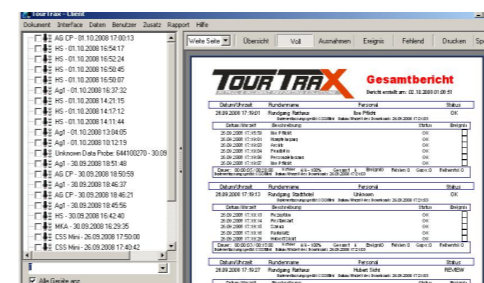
TourTrax - Client

Dokument Interface Daten Benutzer Zusatz Rapport Hilfe

AG CP - 01.10.2008 17:00:13
HS - 01.10.2008 16:54:17
HS - 01.10.2008 16:52:24
HS - 01.10.2008 16:50:45
HS - 01.10.2008 16:50:07
Ag1 - 01.10.2008 16:37:32
HS - 01.10.2008 14:21:15
HS - 01.10.2008 14:17:12
HS - 01.10.2008 14:11:44
Ag1 - 01.10.2008 13:04:05
Ag1 - 01.10.2008 10:12:19
Unknown Data Probe: 644100270 - 30.09
Ag1 - 30.09.2008 18:51:48
AG CP - 30.09.2008 18:50:59
Ag1 - 30.09.2008 18:46:37
AG CP - 30.09.2008 18:46:21
Ag1 - 30.09.2008 18:45:56
HS - 30.09.2008 16:42:40
MKA - 30.09.2008 16:29:35
CSS Mini - 26.09.2008 17:50:00
CSS Mini - 26.09.2008 17:40:42

Alle Geräte anz.

Breite Seite | Übersicht | Voll | Ausnahmen | Ereignis | Fehlend | Drucken | Sp

TOUR TRAX

Gesamtbericht

Bericht erstellt am: 02.10.2008 01:00:51

| Datum/Uhrzeit | Rundenname | Personal | Status |
|---|---|---|---|
| 26.09.2008 17:10:01 | Rundgang Rathaus | Ibo Pflicht | OK |

| Datum/Uhrzeit | Beschreibung | Status | Ereignis |
|---|---|---|---|
| 26.09.2008 17:10:01 | Ibo Pflicht | OK | |
| 26.09.2008 17:10:03 | Haupteingang | OK | |
| 26.09.2008 17:10:03 | Rechts | OK | |
| 26.09.2008 17:10:03 | Parkplatz | OK | |
| 26.09.2008 17:10:03 | Personaleingang | OK | |
| 26.09.2008 17:10:03 | Ibo Pflicht | OK | |

Dauer: 00:00:07 | Erwartet: 6 | Gesamt: 6 | Ereignis: 0 | Fehlen: 0 | Gas: 0 | Fehlend: 0

| Datum/Uhrzeit | Rundenname | Personal | Status |
|---|---|---|---|
| 26.09.2008 17:18:13 | Rundgang Stadthotel | Unknown | OK |

| Datum/Uhrzeit | Beschreibung | Status | Ereignis |
|---|---|---|---|
| 26.09.2008 17:18:13 | Putzfrau | OK | |
| 26.09.2008 17:18:14 | Frühdienst | OK | |
| 26.09.2008 17:18:15 | Schiss | OK | |
| 26.09.2008 17:18:16 | Rückseite | OK | |
| 26.09.2008 17:18:26 | Hinterhof | OK | |

Dauer: 00:00:13 | Erwartet: 5 | Gesamt: 5 | Ereignis: 0 | Fehlen: 0 | Gas: 0 | Fehlend: 0

| Datum/Uhrzeit | Rundenname | Personal | Status |
|---|---|---|---|
| 26.09.2008 17:30:27 | Rundgang Rathaus | Hubert Sicht | REVIEW |

| Datum/Uhrzeit | Beschreibung | Status | Ereignis |
|---|---|---|---|